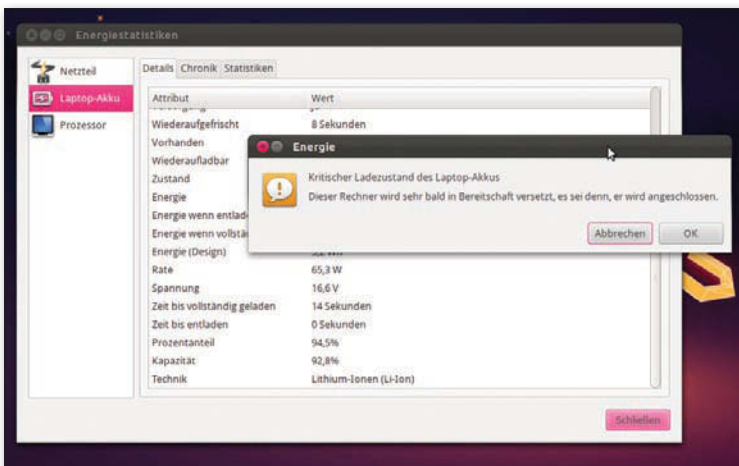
Energiestatistiken

Netzteil
Laptop-Akku
Prozessor

Details Chronik Statistiken

| Attribut | Wert |
|---|---|
| Wiederaufgefrischt | 8 Sekunden |
| Vorhanden | |
| Wiederaufladbar | |
| Zustand | |
| Energie | |
| Energie wenn entlad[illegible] | |
| Energie wenn vollstä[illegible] | |
| Energie (Design) | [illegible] |
| Rate | 65,3 W |
| Spannung | 16,6 V |
| Zeit bis vollständig geladen | 14 Sekunden |
| Zeit bis entladen | 0 Sekunden |
| Prozentanteil | 94,5% |
| Kapazität | 92,8% |
| Technik | Lithium-Ionen (Li-Ion) |

Schließen

Energie

Kritischer Ladezustand des Laptop-Akkus

Dieser Rechner wird sehr bald in Bereitschaft versetzt, es sei denn, er wird angeschlossen.

Abbrechen
OK